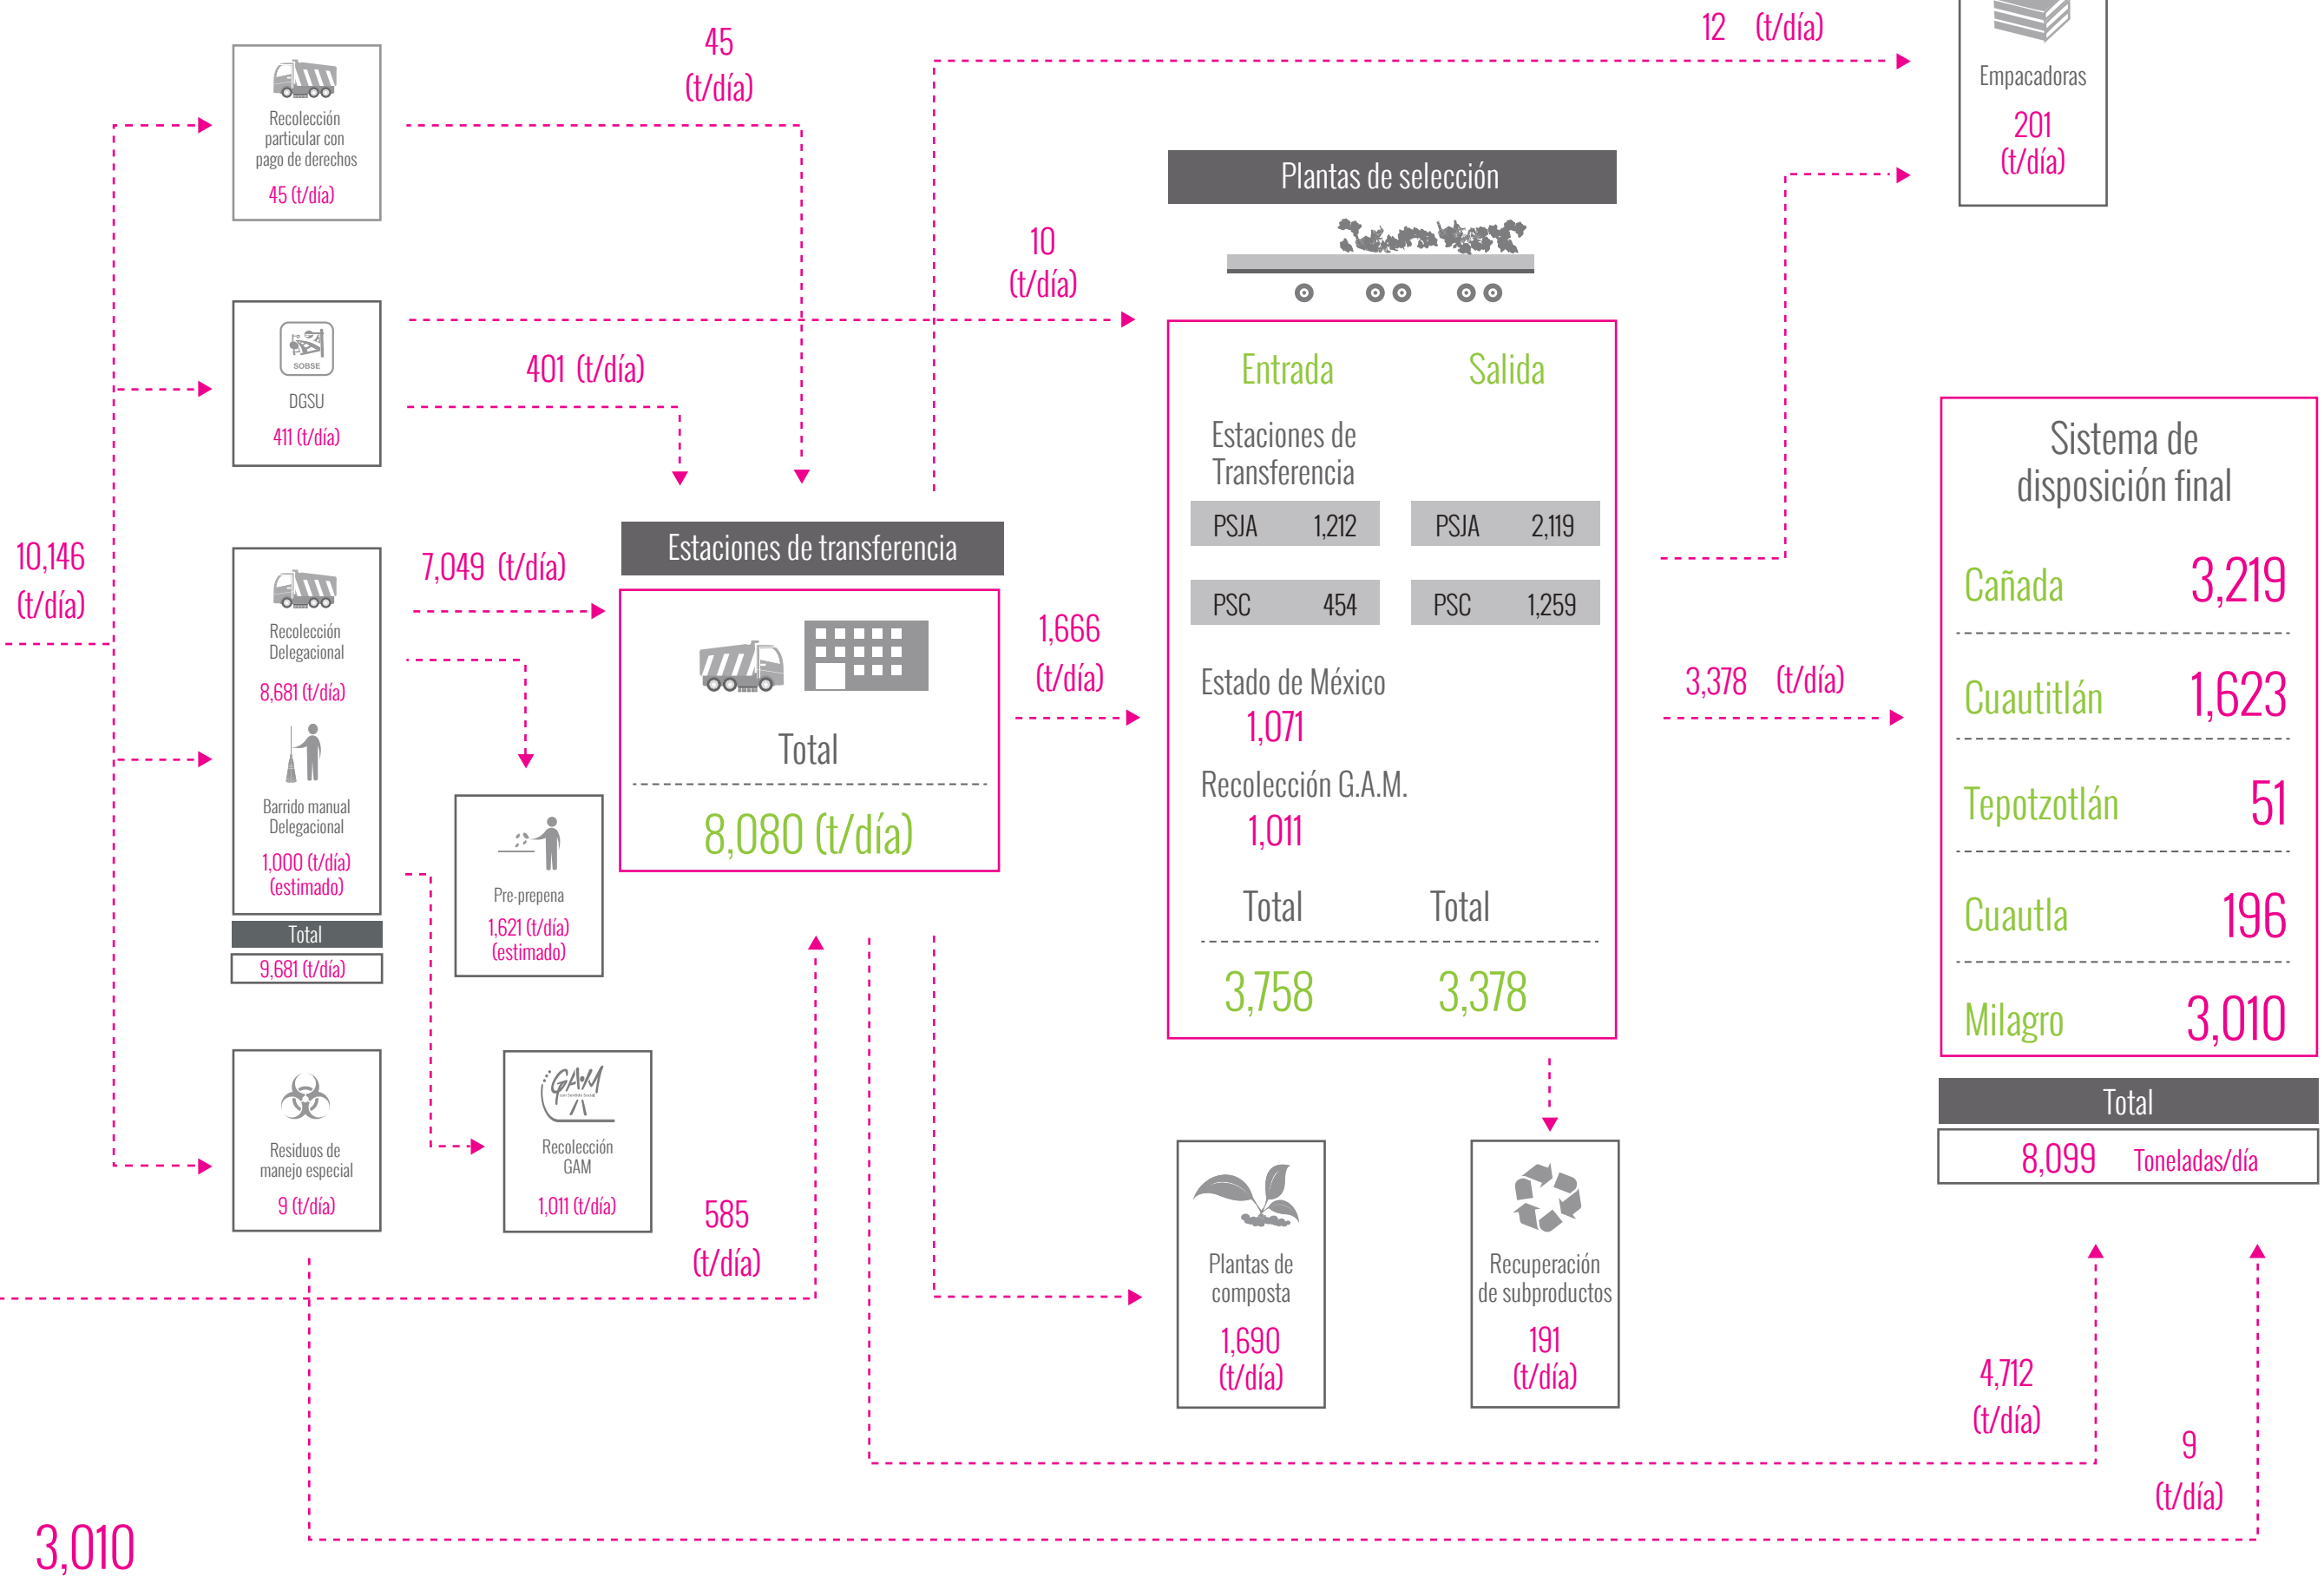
Recolección particular con pago de derechos
45 (t/día)

45 (t/día)

12 (t/día)

Empacadoras
201 (t/día)

Plantas de selección

SOBSE
DGSU
411 (t/día)

10 (t/día)

401 (t/día)

Entrada
Salida

Estaciones de Transferencia

| PSJA | 1,212 | PSJA | 2,119 |
|---|---|---|---|
| PSC | 454 | PSC | 1,259 |

Estado de México
1,071
Recolección G.A.M.
1,011

Total
Total
3,758
3,378

Sistema de disposición final

Cañada 3,219
Cuautitlán 1,623
Tepotzotlán 51
Cuautla 196
Milagro 3,010

Total
8,099 Toneladas/día

10,146 (t/día)

Recolección Delegacional
8,681 (t/día)

Barrido manual Delegacional
1,000 (t/día) (estimado)

Total
9,681 (t/día)

7,049 (t/día)

Estaciones de transferencia
Total
8,080 (t/día)

1,666 (t/día)

3,378 (t/día)

Pre-prepena
1,621 (t/día) (estimado)

Residuos de manejo especial
9 (t/día)

GAM
Recolección GAM
1,011 (t/día)

585 (t/día)

Plantas de composta
1,690 (t/día)

Recuperación de subproductos
191 (t/día)

4,712 (t/día)

9 (t/día)

3,010